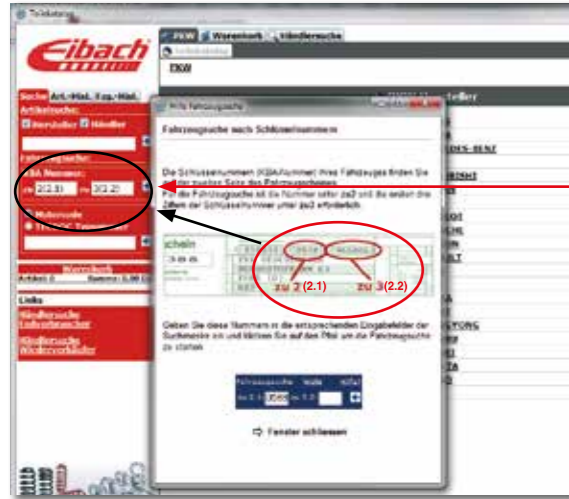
Teilekatalog

Eibach

PKW | Warenkorb | Händlersuche

PKW

Suche | Art.-Ntd. | Fzg.-Ntd.

Artikelsuche:

Hersteller | Händler

Fahrzeugsuche:

KBA Nummer:

zu 2(2.1) zu 3(2.2)

Motorcode

Warenkorb

Artikel: 0 Summe: 0,00

Links

Händlersuche

Händlersuche

Hersteller

DES-BENZ

Fahrzeugsuche

Fahrzeugsuche nach Schlüsselnummern

Die Schlüsselnummern (KBA-Nummer) Ihres Fahrzeuges finden Sie auf der vorderen Seite des Fahrzeugscheines. In die Fahrzeugsuche ist die Nummer unter zu2 und die ersten drei Ziffern der Schlüsselnummer unter zu3 erforderlich.

schein

zu 2 (2.1)

zu 3 (2.2)

Geben Sie diese Nummern in die entsprechenden Eingabefelder der Suchmaske ein und klicken Sie auf den Pfeil um die Fahrzeugsuche zu starten.

Fahrzeugsuche | Hilfe

zu 2.1 | zu 2.2

Fenster schliessen